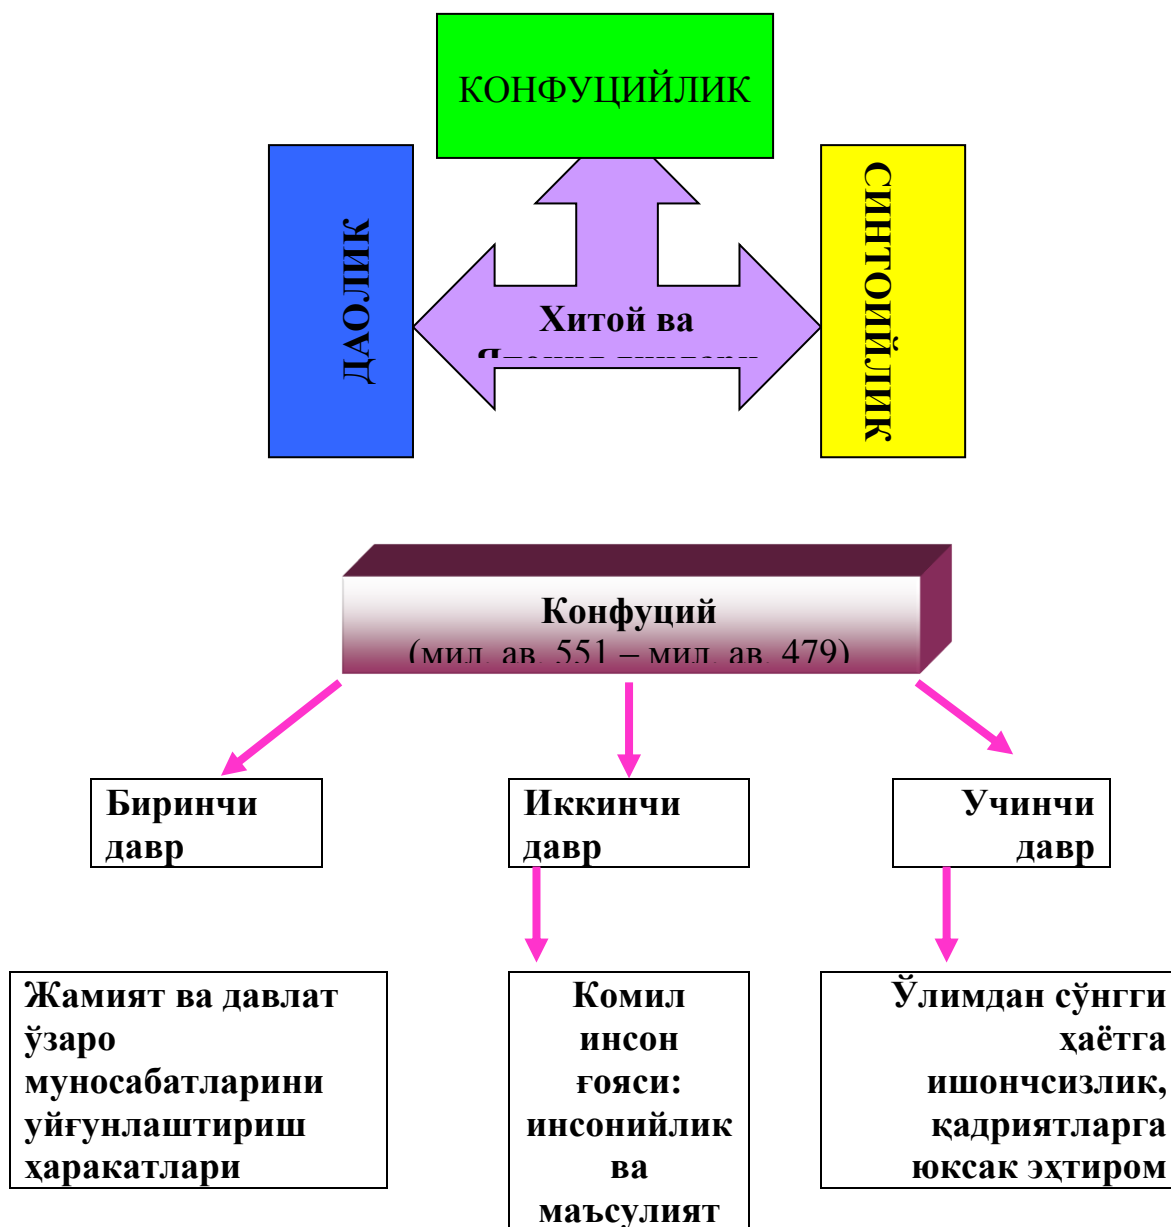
КОНФУЦИЙЛИК

ДАОЛИК

СИНТОИЙЛИК

Хитой ва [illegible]

Конфуций
(мил. ав. 551 – мил. ав. 479)

Биринчи давр

Иккинчи давр

Учинчи давр

Жамият ва давлат ўзаро муносабатларини уйғунлаштириш ҳаракатлари

Комил инсон ғояси: инсонийлик ва маъсулият

Ўлимдан сўнгги ҳаётга ишончсизлик, қадриятларга юксак эҳтиром